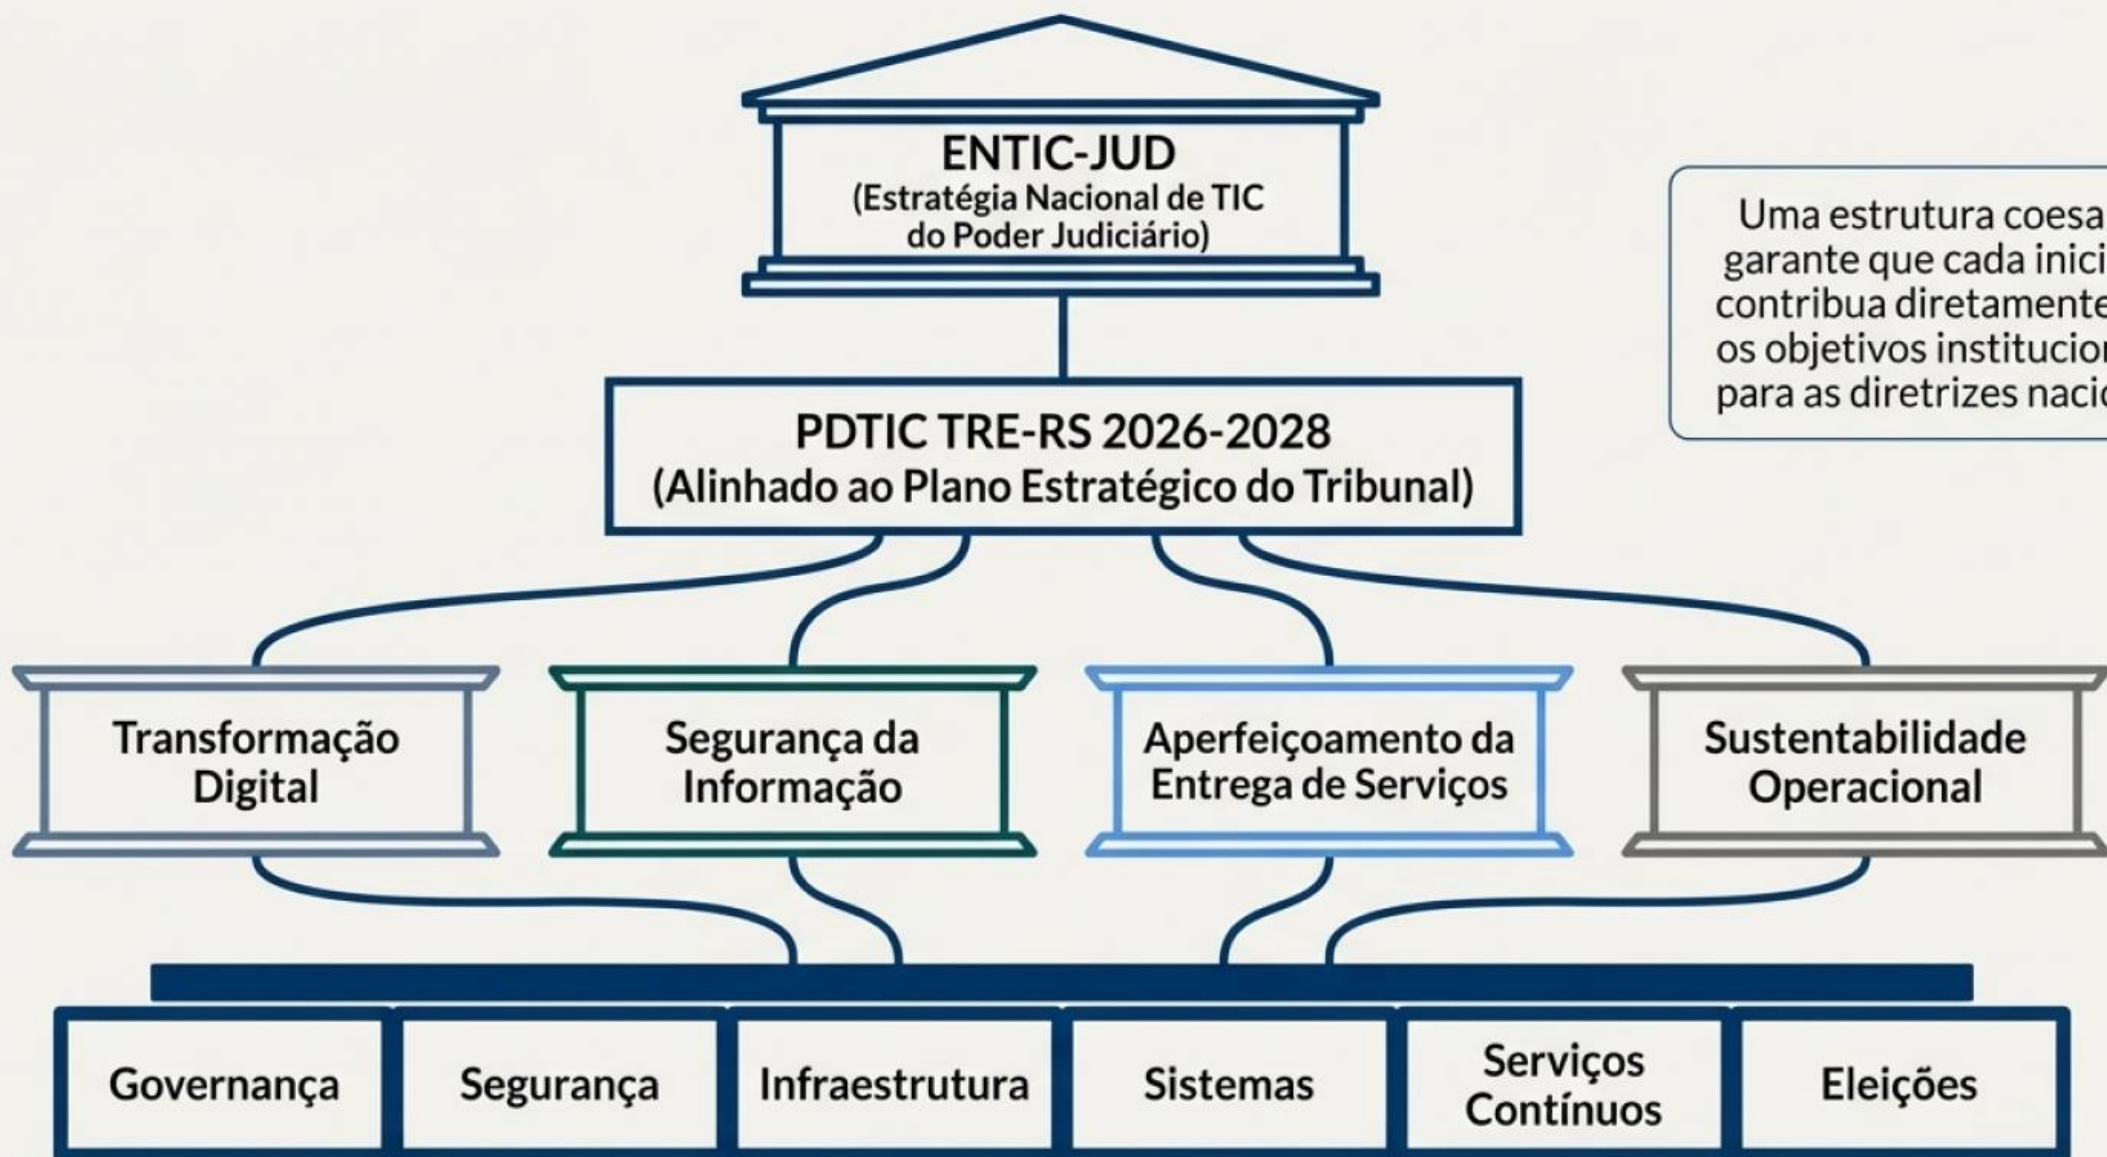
ENTIC-JUD
(Estratégia Nacional de TIC do Poder Judiciário)

Uma estrutura coesa garante que cada inici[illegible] contribua diretamente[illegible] os objetivos institucio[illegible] para as diretrizes naci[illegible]

PDTIC TRE-RS 2026-2028
(Alinhado ao Plano Estratégico do Tribunal)

Transformação Digital

Segurança da Informação

Aperfeiçoamento da Entrega de Serviços

Sustentabilidade Operacional

| Governança | Segurança | Infraestrutura | Sistemas | Serviços Contínuos | Eleições |
|---|---|---|---|---|---|